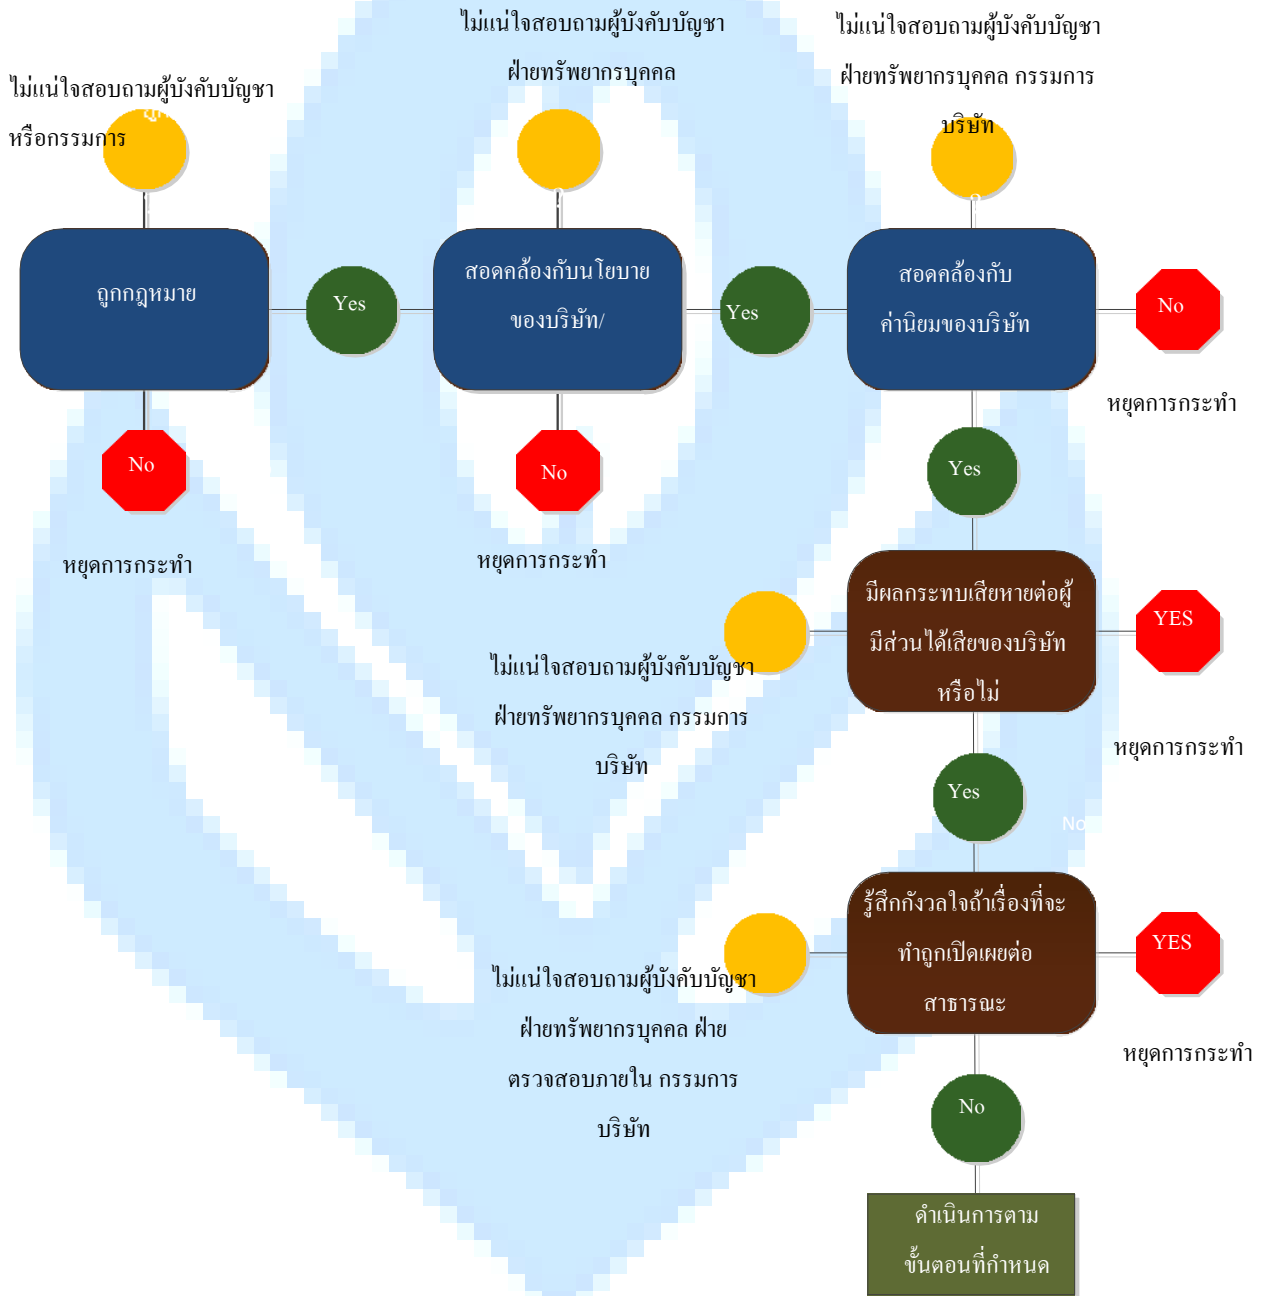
ไม่แน่ใจสอบถามผู้บังคับบัญชา ฝ่ายทรัพยากรบุคคล

ไม่แน่ใจสอบถามผู้บังคับบัญชา ฝ่ายทรัพยากรบุคคล กรรมการบริษัท

ไม่แน่ใจสอบถามผู้บังคับบัญชา หรือกรรมการ

ถูกกฎหมาย

Yes

สอดคล้องกับนโยบายของบริษัท/

Yes

สอดคล้องกับค่านิยมของบริษัท

No

หยุดการกระทำ

No

No

Yes

หยุดการกระทำ

หยุดการกระทำ

มีผลกระทบเสียหายต่อผู้มีส่วนได้เสียของบริษัทหรือไม่

YES

ไม่แน่ใจสอบถามผู้บังคับบัญชา ฝ่ายทรัพยากรบุคคล กรรมการบริษัท

หยุดการกระทำ

Yes

No

รู้สึกกังวลใจถ้าเรื่องที่จะทำถูกเปิดเผยต่อสาธารณะ

YES

ไม่แน่ใจสอบถามผู้บังคับบัญชา ฝ่ายทรัพยากรบุคคล ฝ่ายตรวจสอบภายใน กรรมการบริษัท

หยุดการกระทำ

No

ดำเนินการตามขั้นตอนที่กำหนด